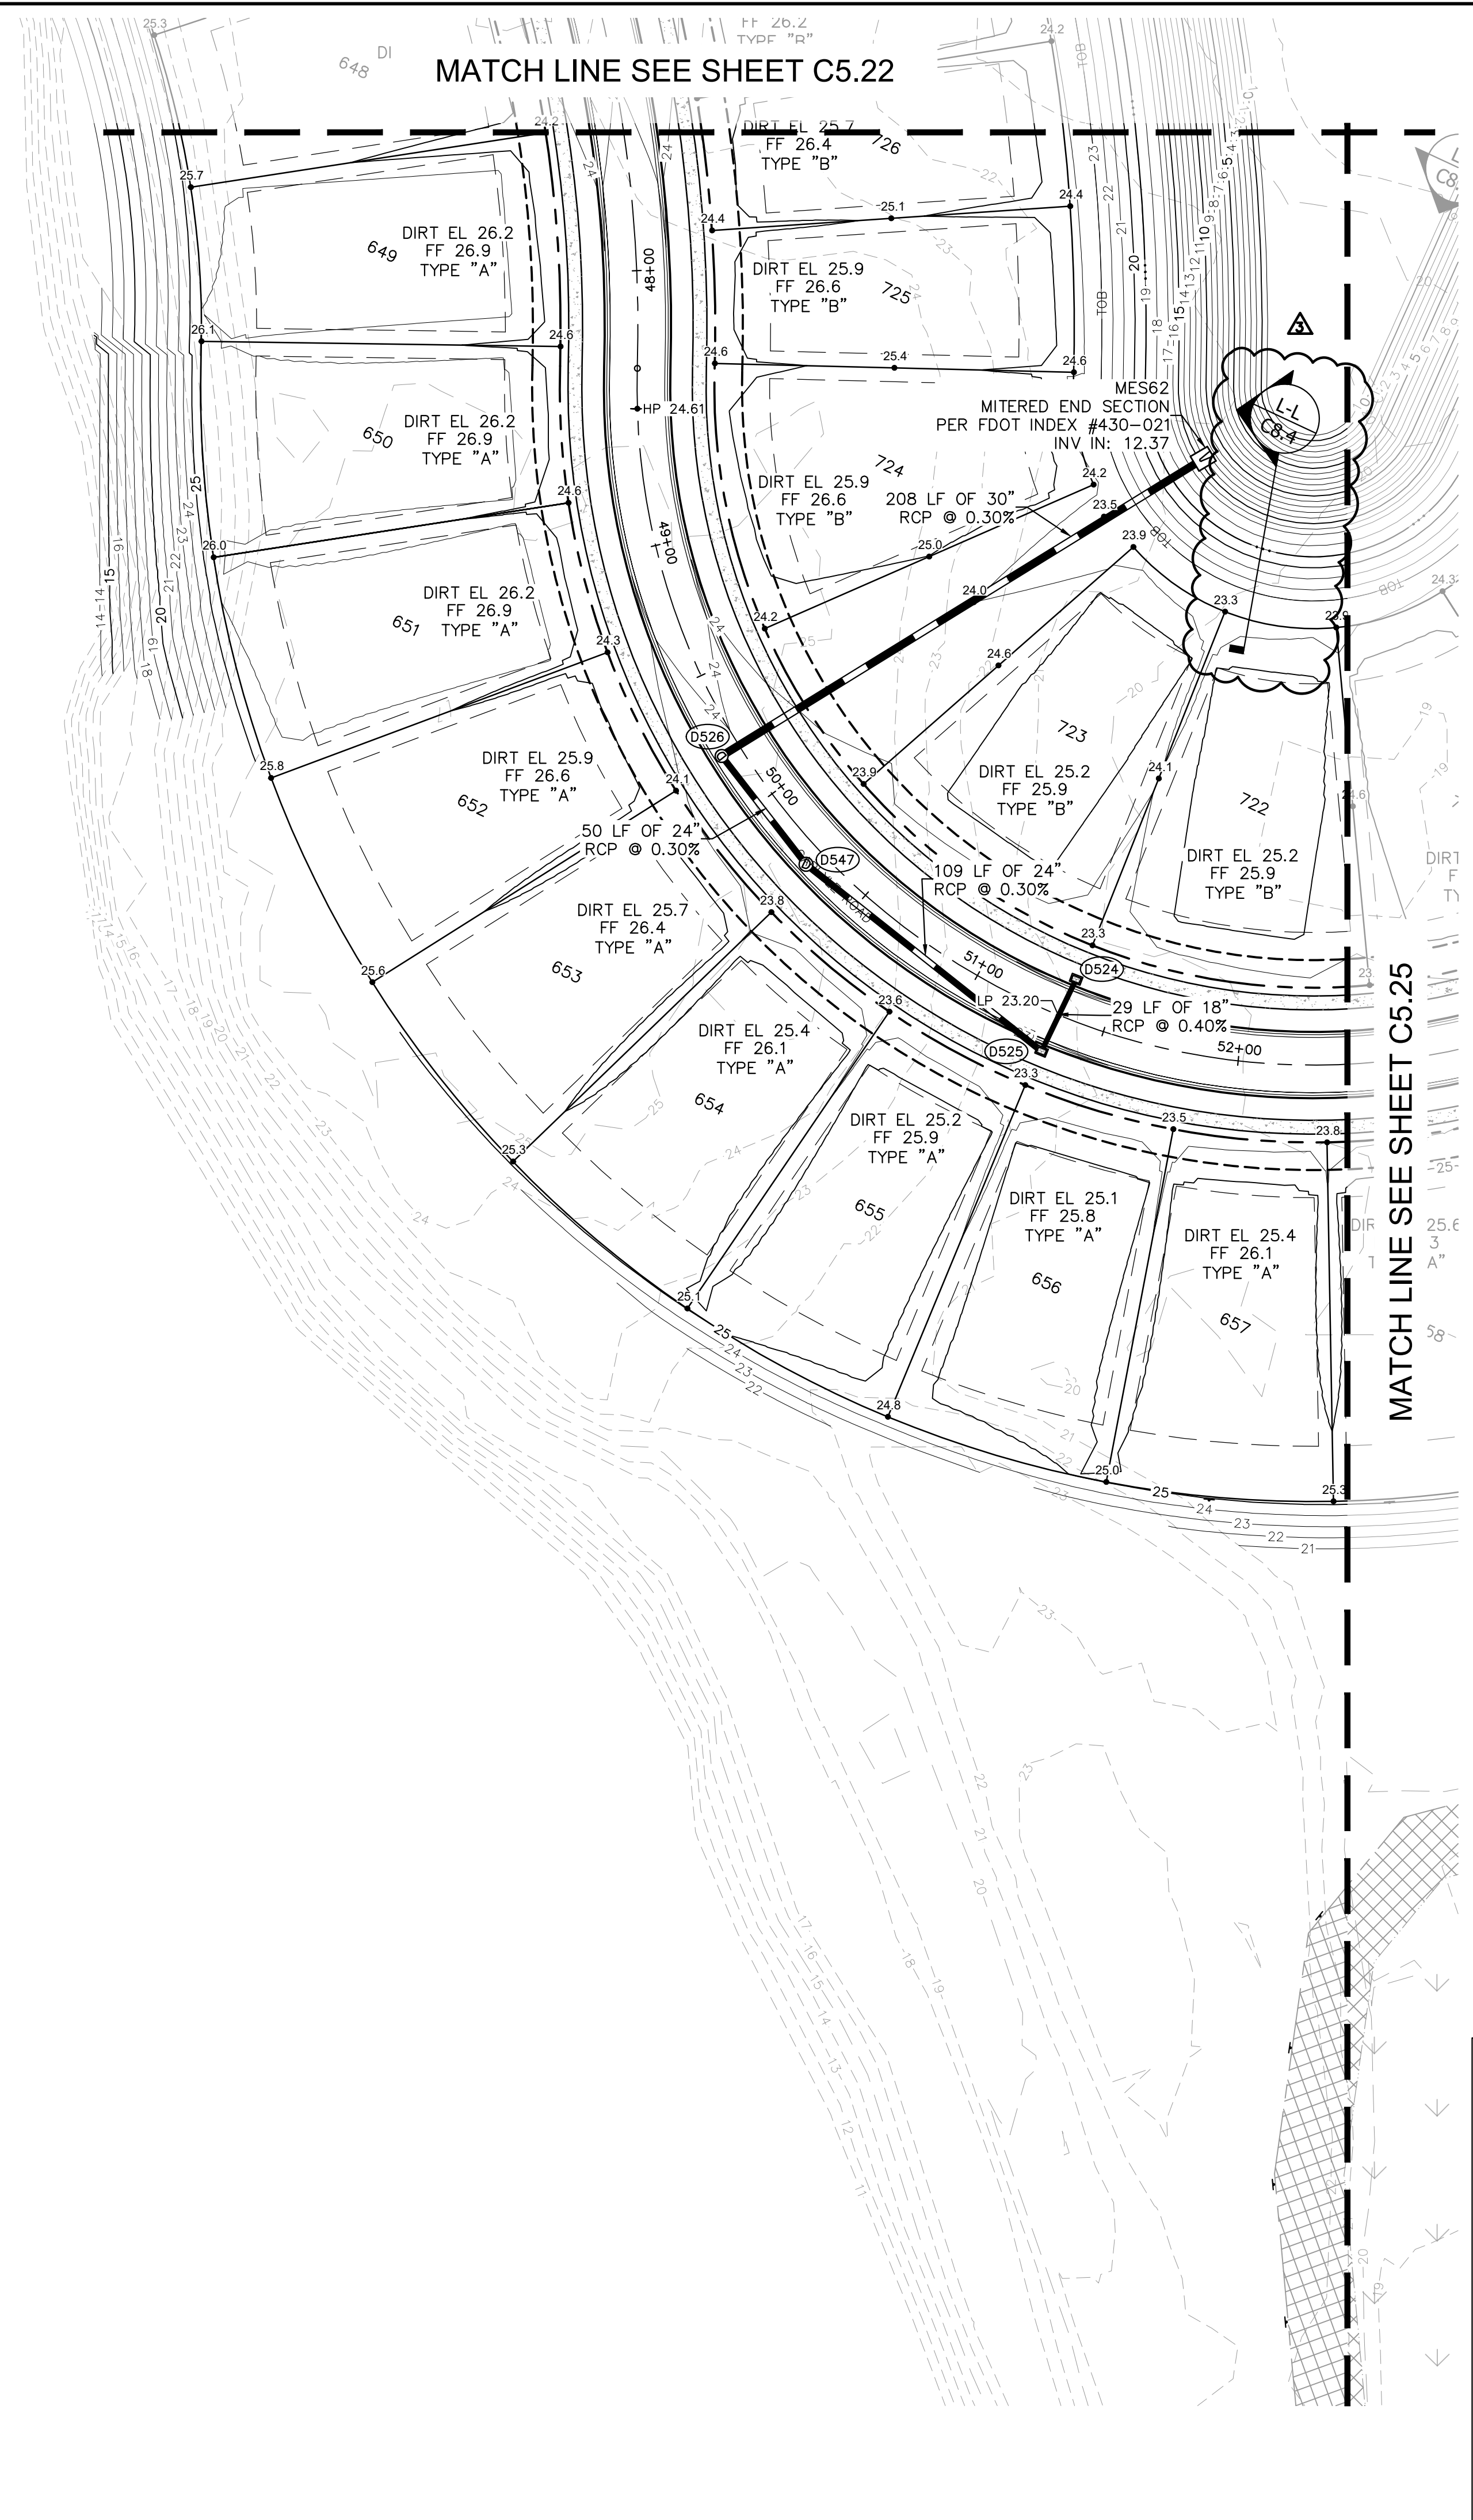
MATCH LINE SEE SHEET C5.22

FF 26.2
TYPE "B"

648
DI

DIRT EL 25.7
FF 26.4
TYPE "B"
726

DIRT EL 26.2
FF 26.9
TYPE "A"
649

DIRT EL 25.9
FF 26.6
TYPE "B"
725

48+00

DIRT EL 26.2
FF 26.9
TYPE "A"
650

HP 24.61

MES62
MITERED END SECTION
PER FDOT INDEX #430-021
INV IN: 12.37

L-L
C8.4

DIRT EL 25.9
FF 26.6
TYPE "B"
724

208 LF OF 30"
RCP @ 0.30%

49+00

DIRT EL 26.2
FF 26.9
TYPE "A"
651

723
DIRT EL 25.2
FF 25.9
TYPE "B"

722
DIRT EL 25.2
FF 25.9
TYPE "B"

D526

DIRT EL 25.9
FF 26.6
TYPE "A"
652

50+00

50 LF OF 24"
RCP @ 0.30%

D547

109 LF OF 24"
RCP @ 0.30%

DIRT EL 25.7
FF 26.4
TYPE "A"
653

51+00

D524

LP 23.20

29 LF OF 18"
RCP @ 0.40%

52+00

D525

DIRT EL 25.4
FF 26.1
TYPE "A"
654

DIRT EL 25.2
FF 25.9
TYPE "A"
655

DIRT EL 25.1
FF 25.8
TYPE "A"
656

DIRT EL 25.4
FF 26.1
TYPE "A"
657

MATCH LINE SEE SHEET C5.25